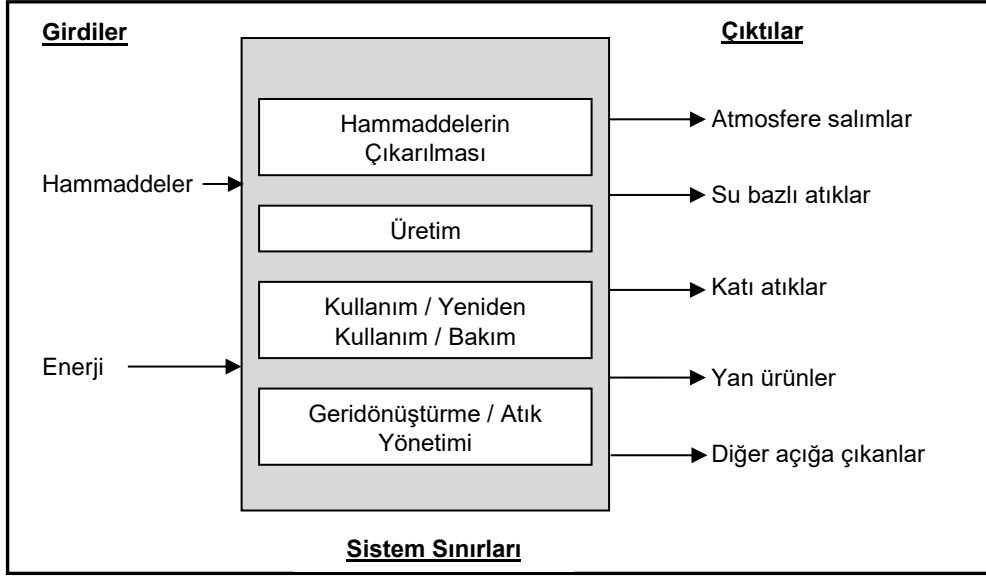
Girdiler

Çıktılar

Hammaddelerin Çıkarılması

Atmosfere salımlar

Hammaddeler

Su bazlı atıklar

Üretim

Kullanım / Yeniden Kullanım / Bakım

Katı atıklar

Enerji

Yan ürünler

Geridönüştürme / Atık Yönetimi

Diğer açığa çıkanlar

Sistem Sınırları